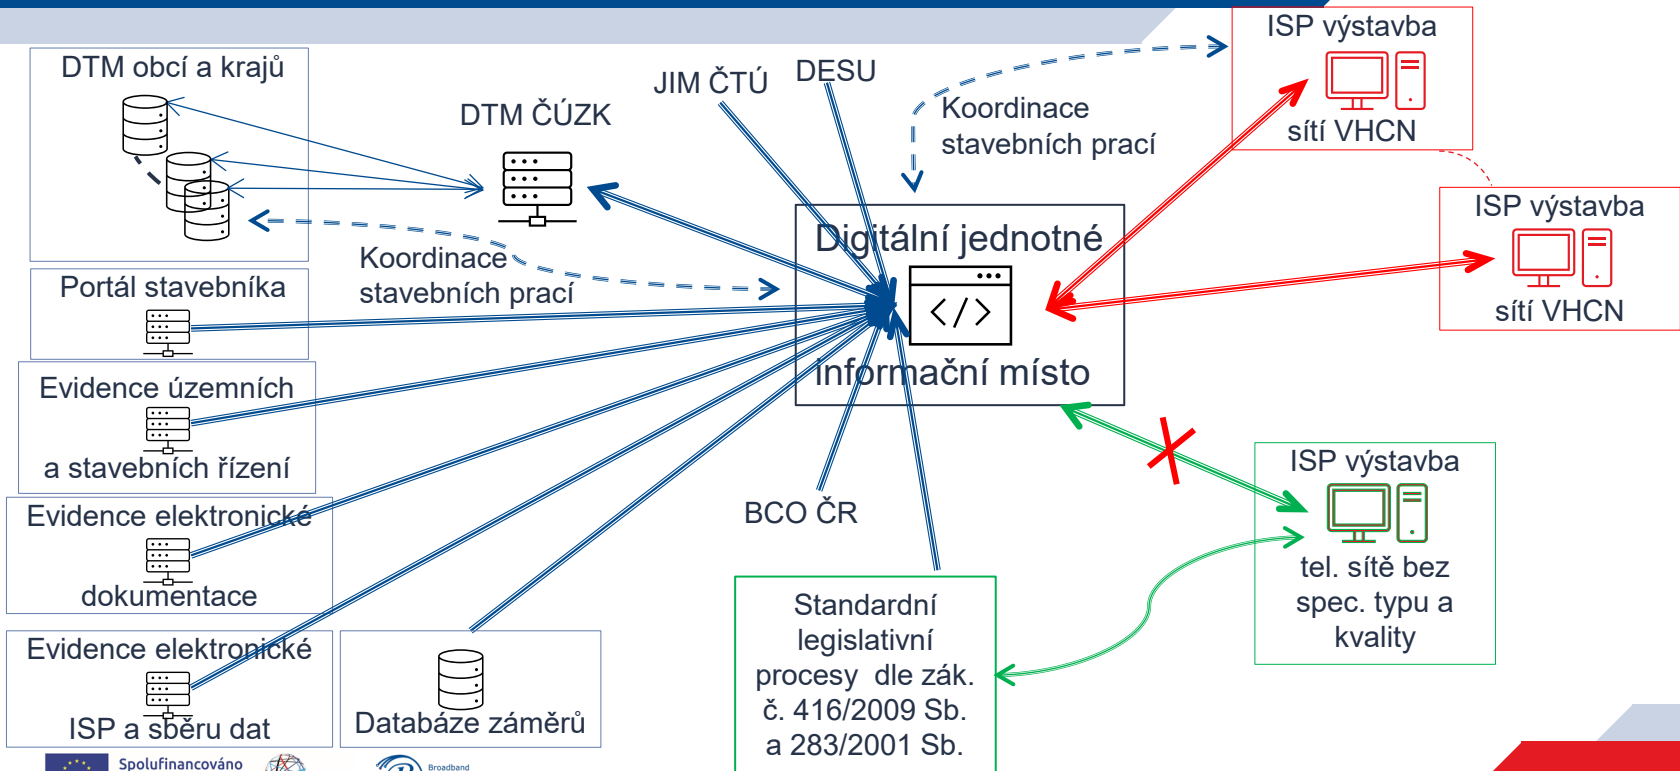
DTM obcí a krajů

DTM ČÚZK

JIM ČTÚ

DESU

Koordinace stavebních prací

ISP výstavba sítí VHCN

ISP výstavba sítí VHCN

Portál stavebníka

Koordinace stavebních prací

Digitální jednotné informační místo

Evidence územních a stavebních řízení

Evidence elektronické dokumentace

BCO ČR

ISP výstavba tel. sítě bez spec. typu a kvality

Evidence elektronické ISP a sběru dat

Databáze záměrů

Standardní legislativní procesy dle zák. č. 416/2009 Sb. a 283/2001 Sb.

Spolufinancováno

Broadband